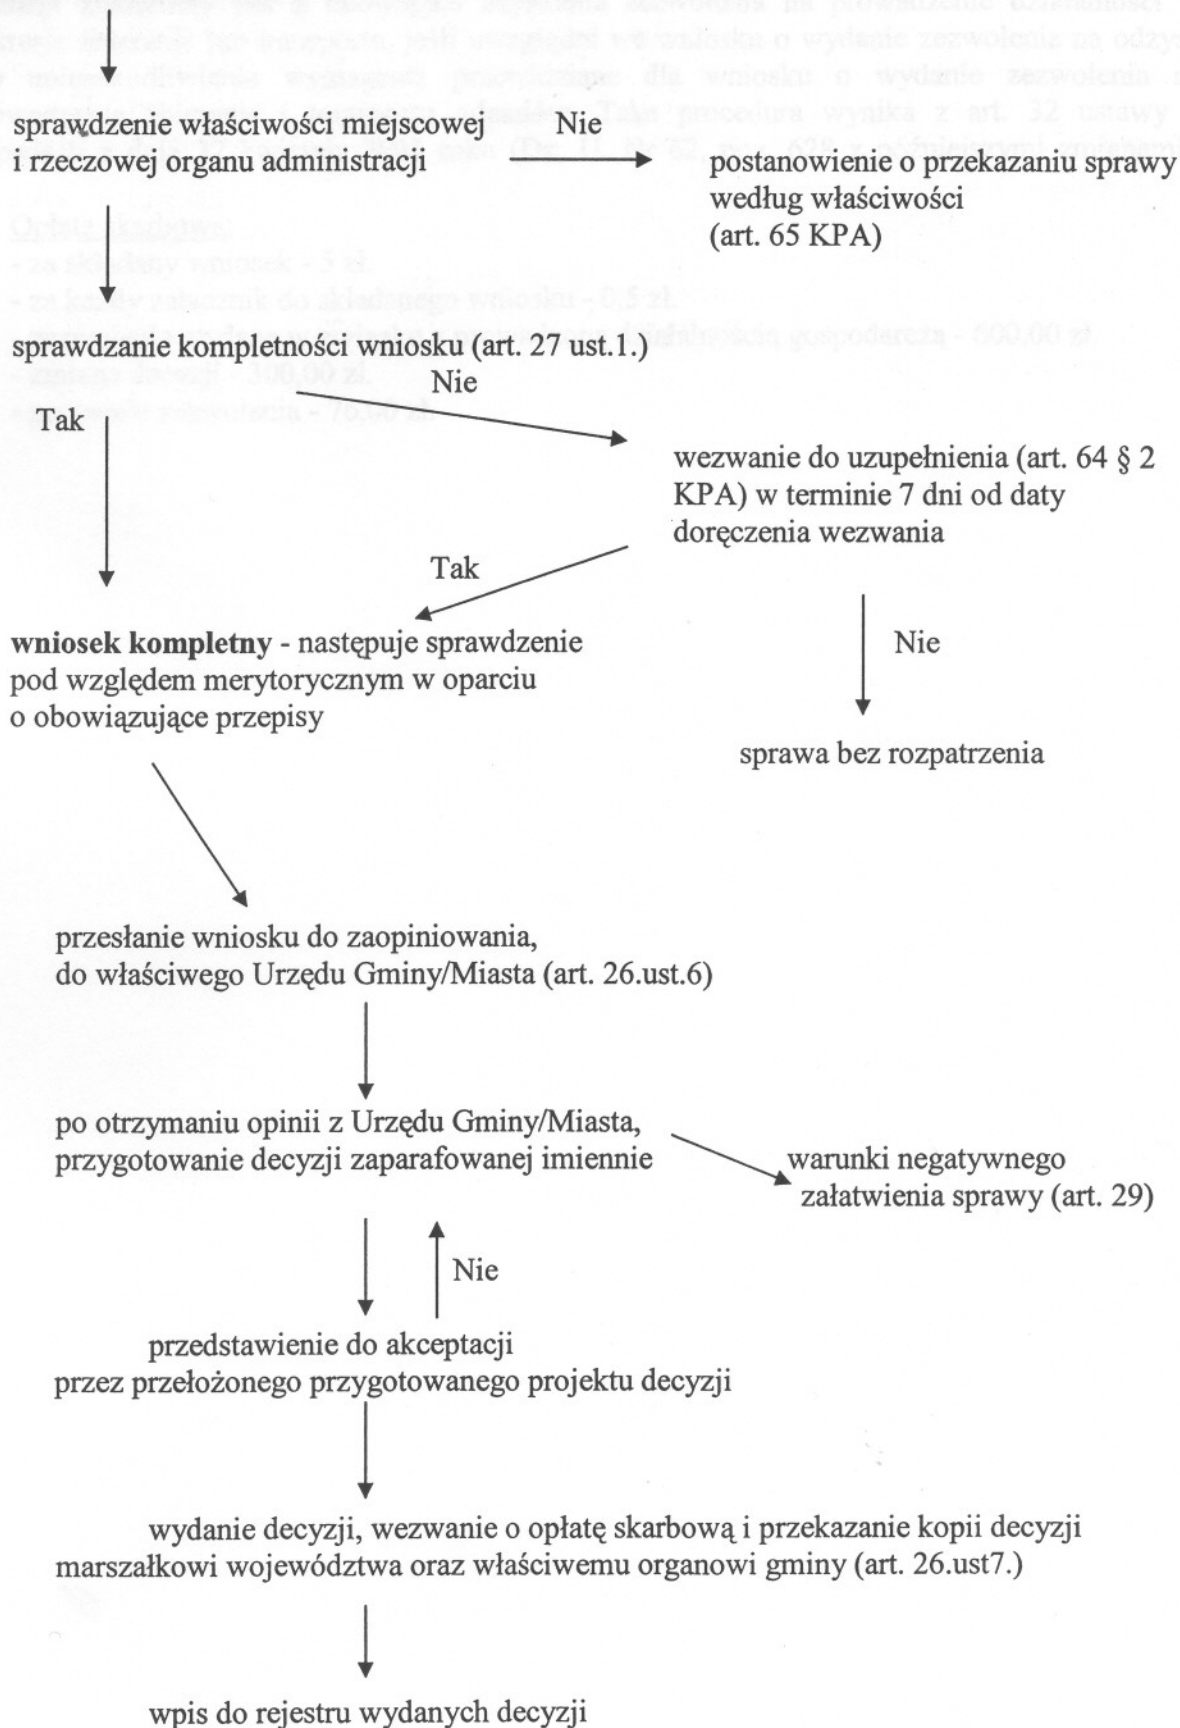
sprawdzenie właściwości miejscowej i rzeczowej organu administracji

Nie

postanowienie o przekazaniu sprawy według właściwości (art. 65 KPA)

sprawdzanie kompletności wniosku (art. 27 ust.1.)

Nie

Tak

wezwanie do uzupełnienia (art. 64 § 2 KPA) w terminie 7 dni od daty doręczenia wezwania

Tak

Nie

**wniosek kompletny** - następuje sprawdzenie pod względem merytorycznym w oparciu o obowiązujące przepisy

sprawa bez rozpatrzenia

przesłanie wniosku do zaopiniowania, do właściwego Urzędu Gminy/Miasta (art. 26.ust.6)

po otrzymaniu opinii z Urzędu Gminy/Miasta, przygotowanie decyzji zaparafowanej imiennie

warunki negatywnego załatwienia sprawy (art. 29)

Nie

przedstawienie do akceptacji przez przełożonego przygotowanego projektu decyzji

wydanie decyzji, wezwanie o opłatę skarbową i przekazanie kopii decyzji marszałkowi województwa oraz właściwemu organowi gminy (art. 26.ust7.)

wpis do rejestru wydanych decyzji